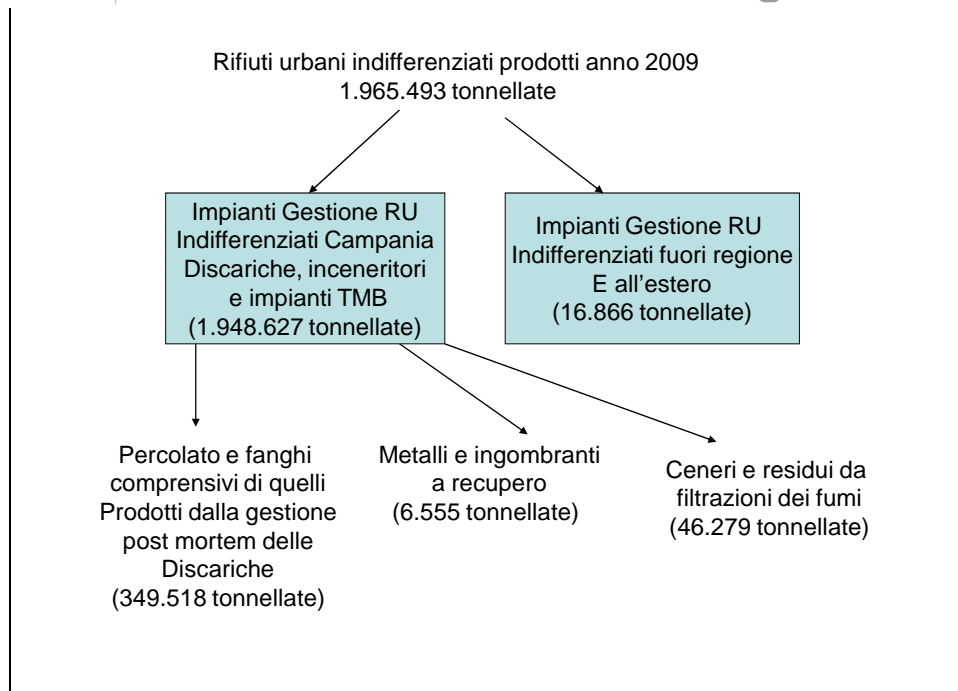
Rifiuti urbani indifferenziati prodotti anno 2009
1.965.493 tonnellate

Impianti Gestione RU
Indifferenziati Campania
Discariche, inceneritori
e impianti TMB
(1.948.627 tonnellate)

Impianti Gestione RU
Indifferenziati fuori regione
E all'estero
(16.866 tonnellate)

Percolato e fanghi
comprensivi di quelli
Prodotti dalla gestione
post mortem delle
Discariche
(349.518 tonnellate)

Metalli e ingombranti
a recupero
(6.555 tonnellate)

Ceneri e residui da
filtrazioni dei fumi
(46.279 tonnellate)